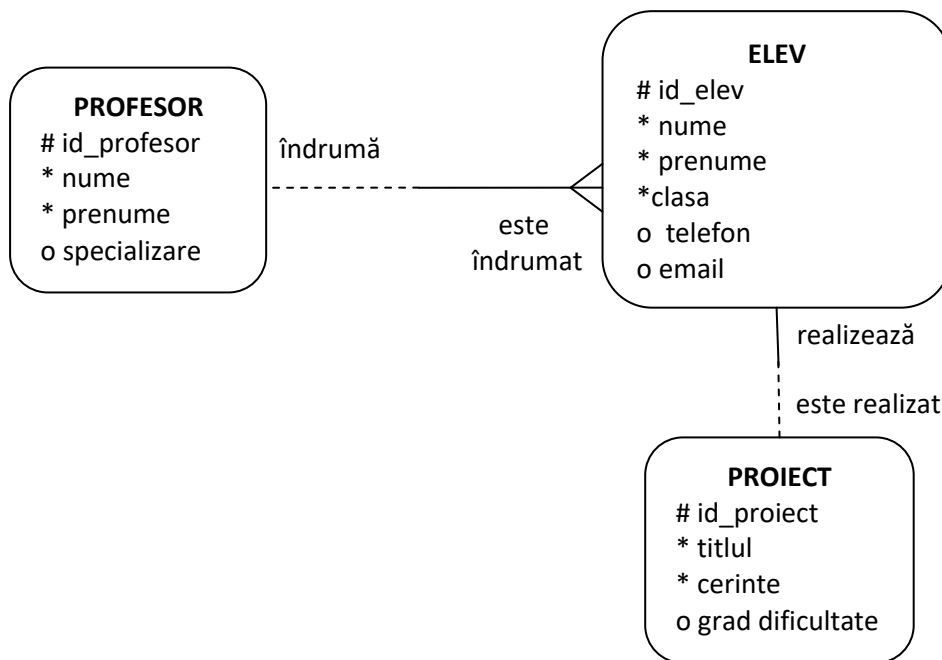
PROFESOR
# id_profesor
* nume
* prenume
o specializare

îndrumă

este îndrumat

ELEV
# id_elev
* nume
* prenume
*clasa
o telefon
o email

realizează

este realizat

PROIECT
# id_proiect
* titlul
* cerinte
o grad dificultate